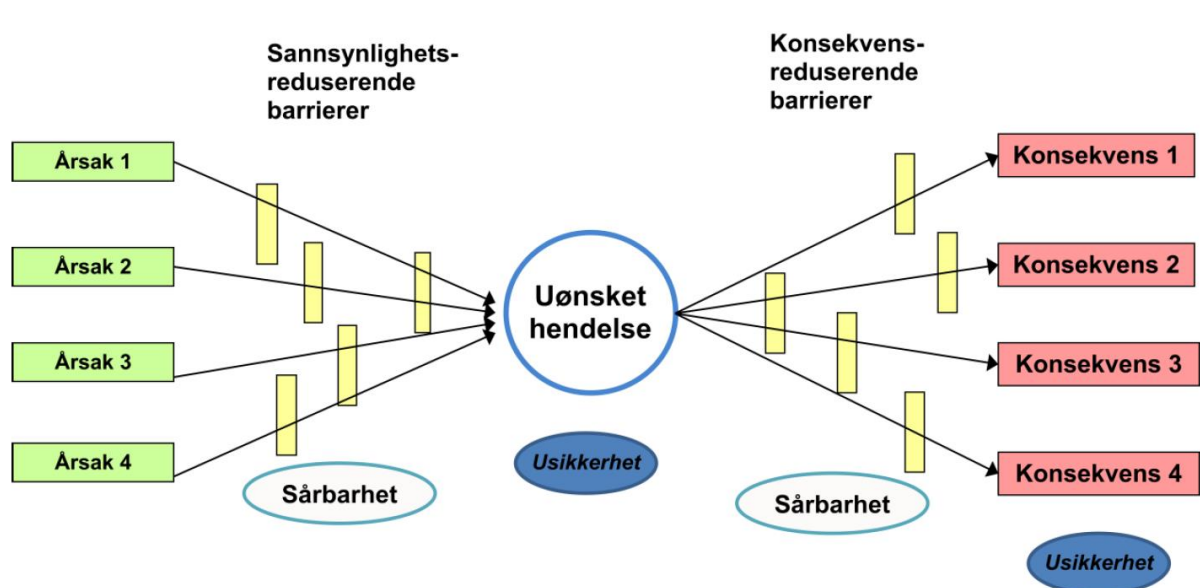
Sannsynlighetsreduserende barrierer

Konsekvensreduserende barrierer

Årsak 1

Årsak 2

Årsak 3

Årsak 4

Uønsket hendelse

Konsekvens 1

Konsekvens 2

Konsekvens 3

Konsekvens 4

Sårbarhet

Usikkerhet

Sårbarhet

Usikkerhet